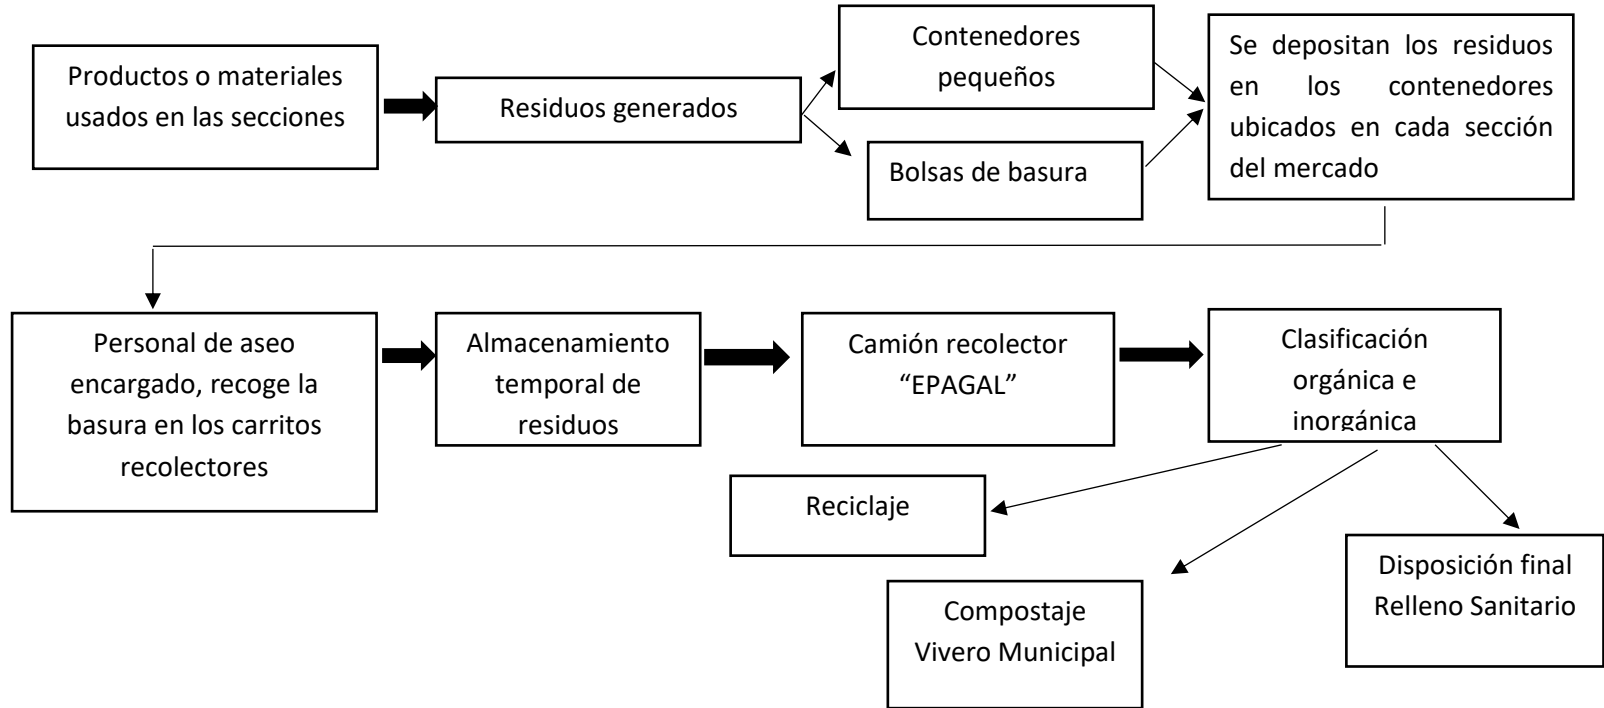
Productos o materiales usados en las secciones

Residuos generados

Contenedores pequeños

Bolsas de basura

Se depositan los residuos en los contenedores ubicados en cada sección del mercado

Personal de aseo encargado, recoge la basura en los carritos recolectores

Almacenamiento temporal de residuos

Camión recolector "EPAGAL"

Clasificación orgánica e inorgánica

Reciclaje

Compostaje Vivero Municipal

Disposición final Relleno Sanitario